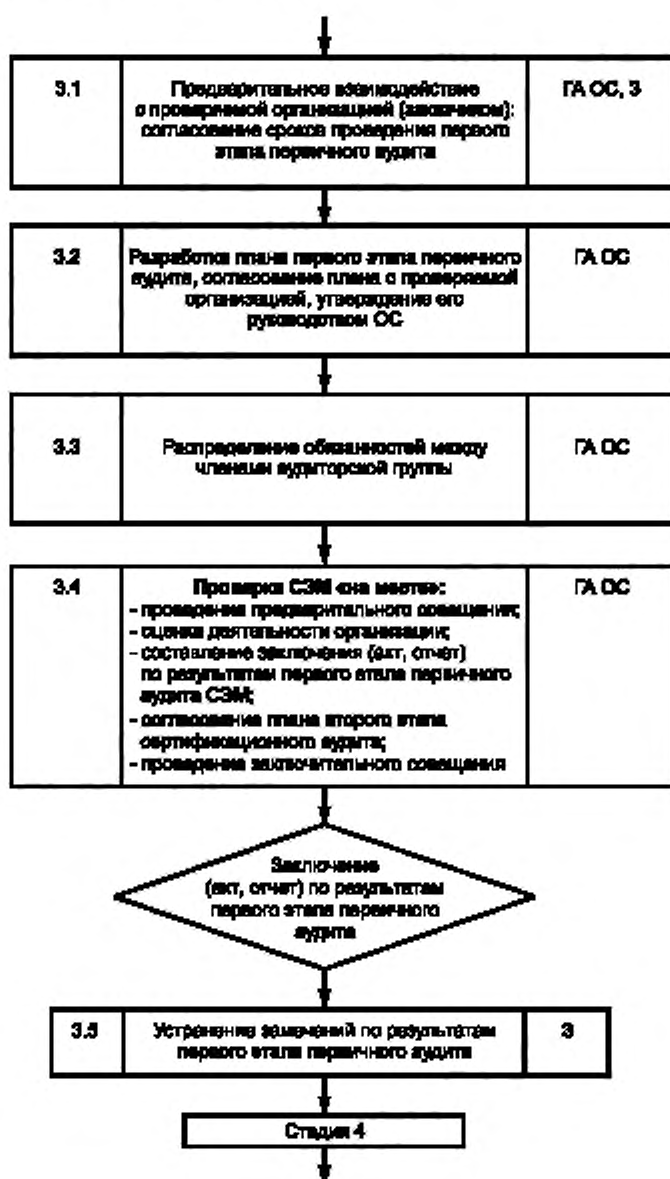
| 3.1 | Предварительное взаимодействие с проверяемой организацией (заявителем): согласование сроков проведения первого этапа первичного аудита | ГА ОС, З |
|---|---|---|

| 3.2 | Разработка плана первого этапа первичного аудита, согласование плана с проверяемой организацией, утверждение его руководством ОС | ГА ОС |
|---|---|---|

| 3.3 | Распределение обязанностей между членами аудиторской группы | ГА ОС |
|---|---|---|

| 3.4 | Проверка СЭМ «на месте»: - проведение предварительного совещания; - оценка деятельности организации; - составление заключения (акт, отчет) по результатам первого этапа первичного аудита СЭМ; - согласование плана второго этапа сертификационного аудита; - проведение заключительного совещания | ГА ОС |
|---|---|---|

Заключение (акт, отчет) по результатам первого этапа первичного аудита

| 3.5 | Устранение замечаний по результатам первого этапа первичного аудита | З |
|---|---|---|

Стадия 4